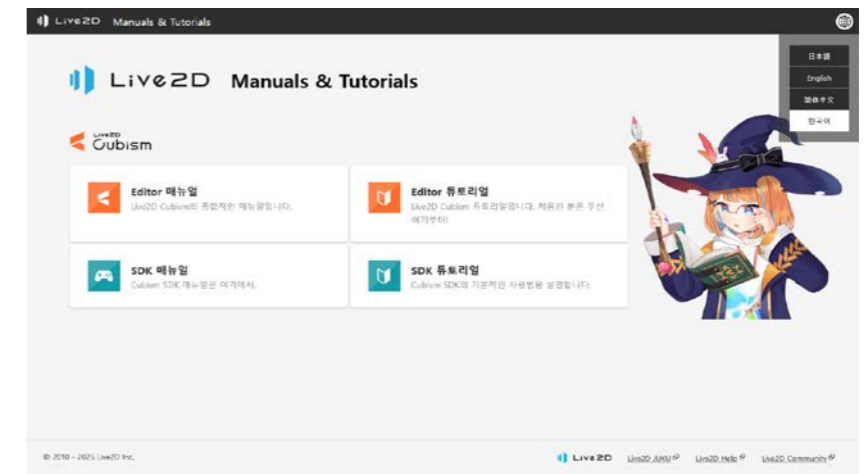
Live2D Manuals & Tutorials

日本語
English
简体中文
한국어

Live2D Manuals & Tutorials

Live2D Cubism

Editor 매뉴얼
Live2D Cubism의 종합적인 매뉴얼입니다.

Editor 튜토리얼
Live2D Cubism 튜토리얼입니다. 처음인 분은 우선 여기부터

SDK 매뉴얼
Cubism SDK 매뉴얼은 여기에서.

SDK 튜토리얼
Cubism SDK의 기본적인 사용법을 설명합니다.

© 2010 - 2025 Live2D Inc.

Live2D Live2D JUKU Live2D Help Live2D Community